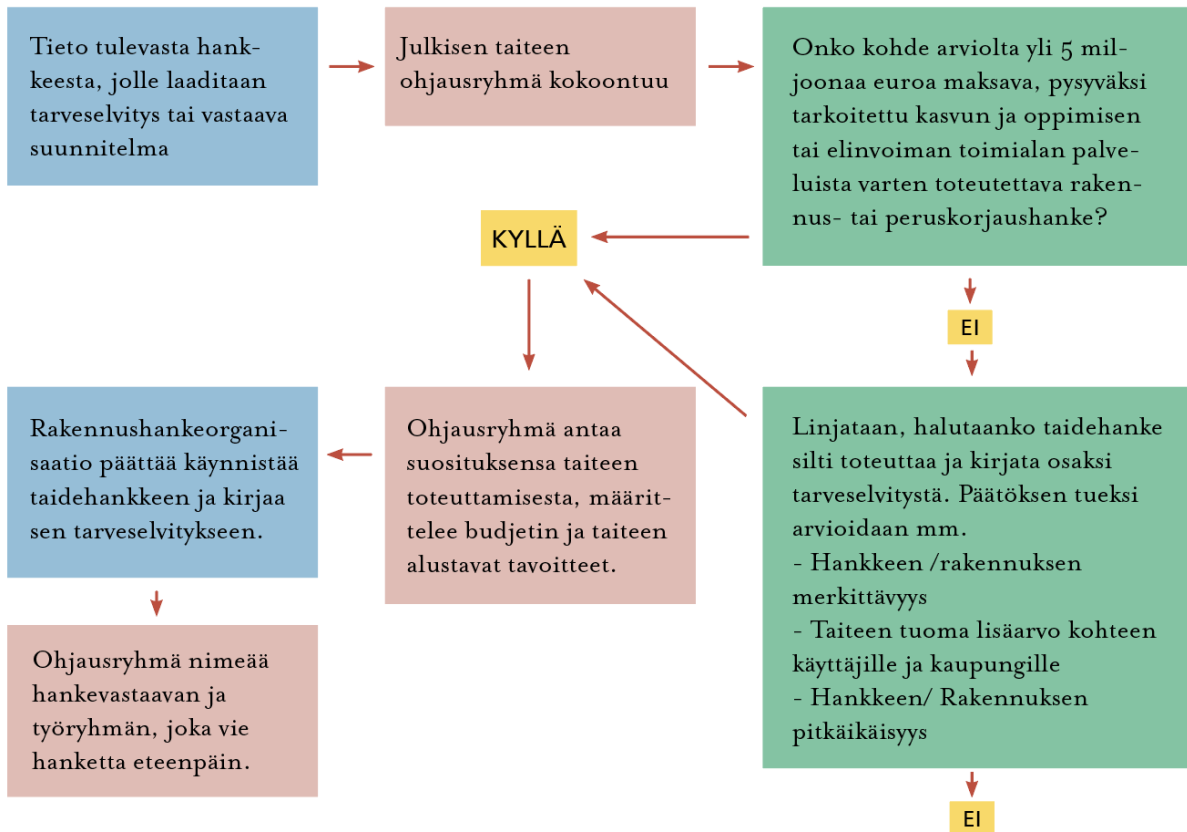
Tieto tulevasta hankkeesta, jolle laaditaan tarveselvitys tai vastaava suunnitelma

Julkisen taiteen ohjausryhmä kokoontuu

Onko kohde arviolta yli 5 miljoonaa euroa maksava, pysyväksi tarkoitettu kasvun ja oppimisen tai elinvoiman toimialan palveluista varten toteutettava rakennus- tai peruskorjaushanke?

KYLLÄ

EI

Rakennushankeorganisaatio päättää käynnistää taidehankkeen ja kirjaa sen tarveselvitykseen.

Ohjausryhmä antaa suosituksensa taiteen toteuttamisesta, määrittelee budjetin ja taiteen alustavat tavoitteet.

Linjataan, halutaanko taidehanke silti toteuttaa ja kirjata osaksi tarveselvitystä. Päätöksen tueksi arvioidaan mm.
- Hankkeen /rakennuksen merkittävyys
- Taiteen tuoma lisäarvo kohteen käyttäjille ja kaupungille
- Hankkeen/ Rakennuksen pitkäikäisyys

Ohjausryhmä nimeää hankevastaavan ja työryhmän, joka vie hanketta eteenpäin.

EI